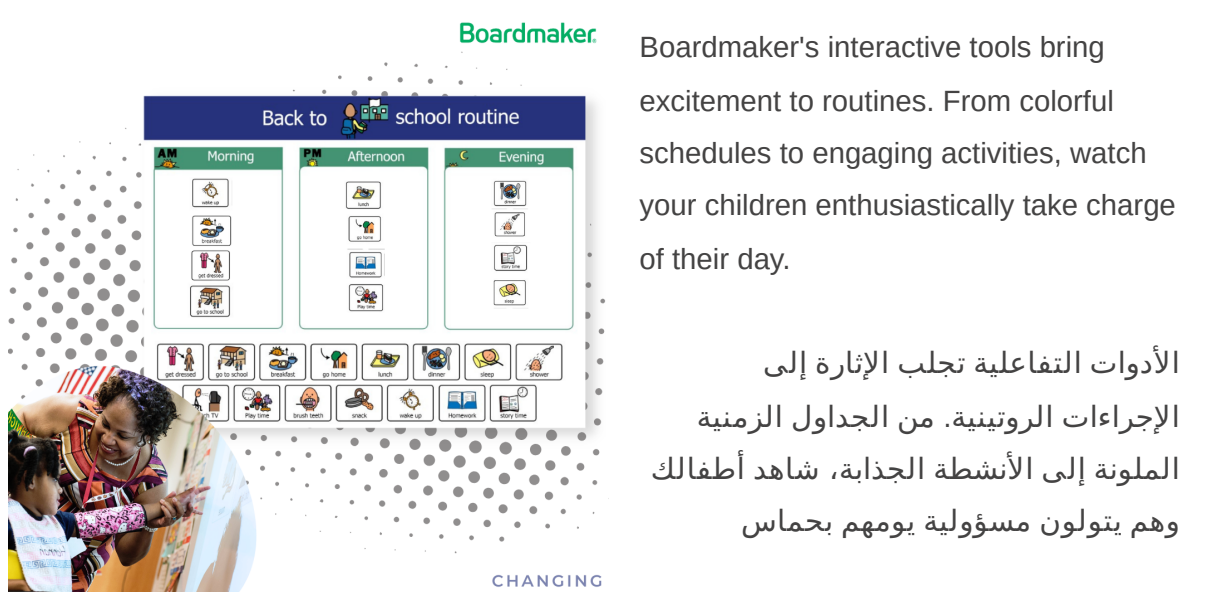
Boardmaker

Back to school routine

AM Morning

wake up

breakfast

get dressed

go to school

PM Afternoon

lunch

go home

Homework

Play time

Evening

dinner

shower

story time

sleep

get dressed | go to school | breakfast | go home | lunch | dinner | sleep | shower

TV | Play time | brush teeth | snack | wake up | Homework | story time

CHANGING

Boardmaker's interactive tools bring excitement to routines. From colorful schedules to engaging activities, watch your children enthusiastically take charge of their day.

الأدوات التفاعلية تجلب الإثارة إلى الإجراءات الروتينية. من الجداول الزمنية الملونة إلى الأنشطة الجذابة، شاهد أطفالك وهم يتولون مسؤولية يومهم بحماس